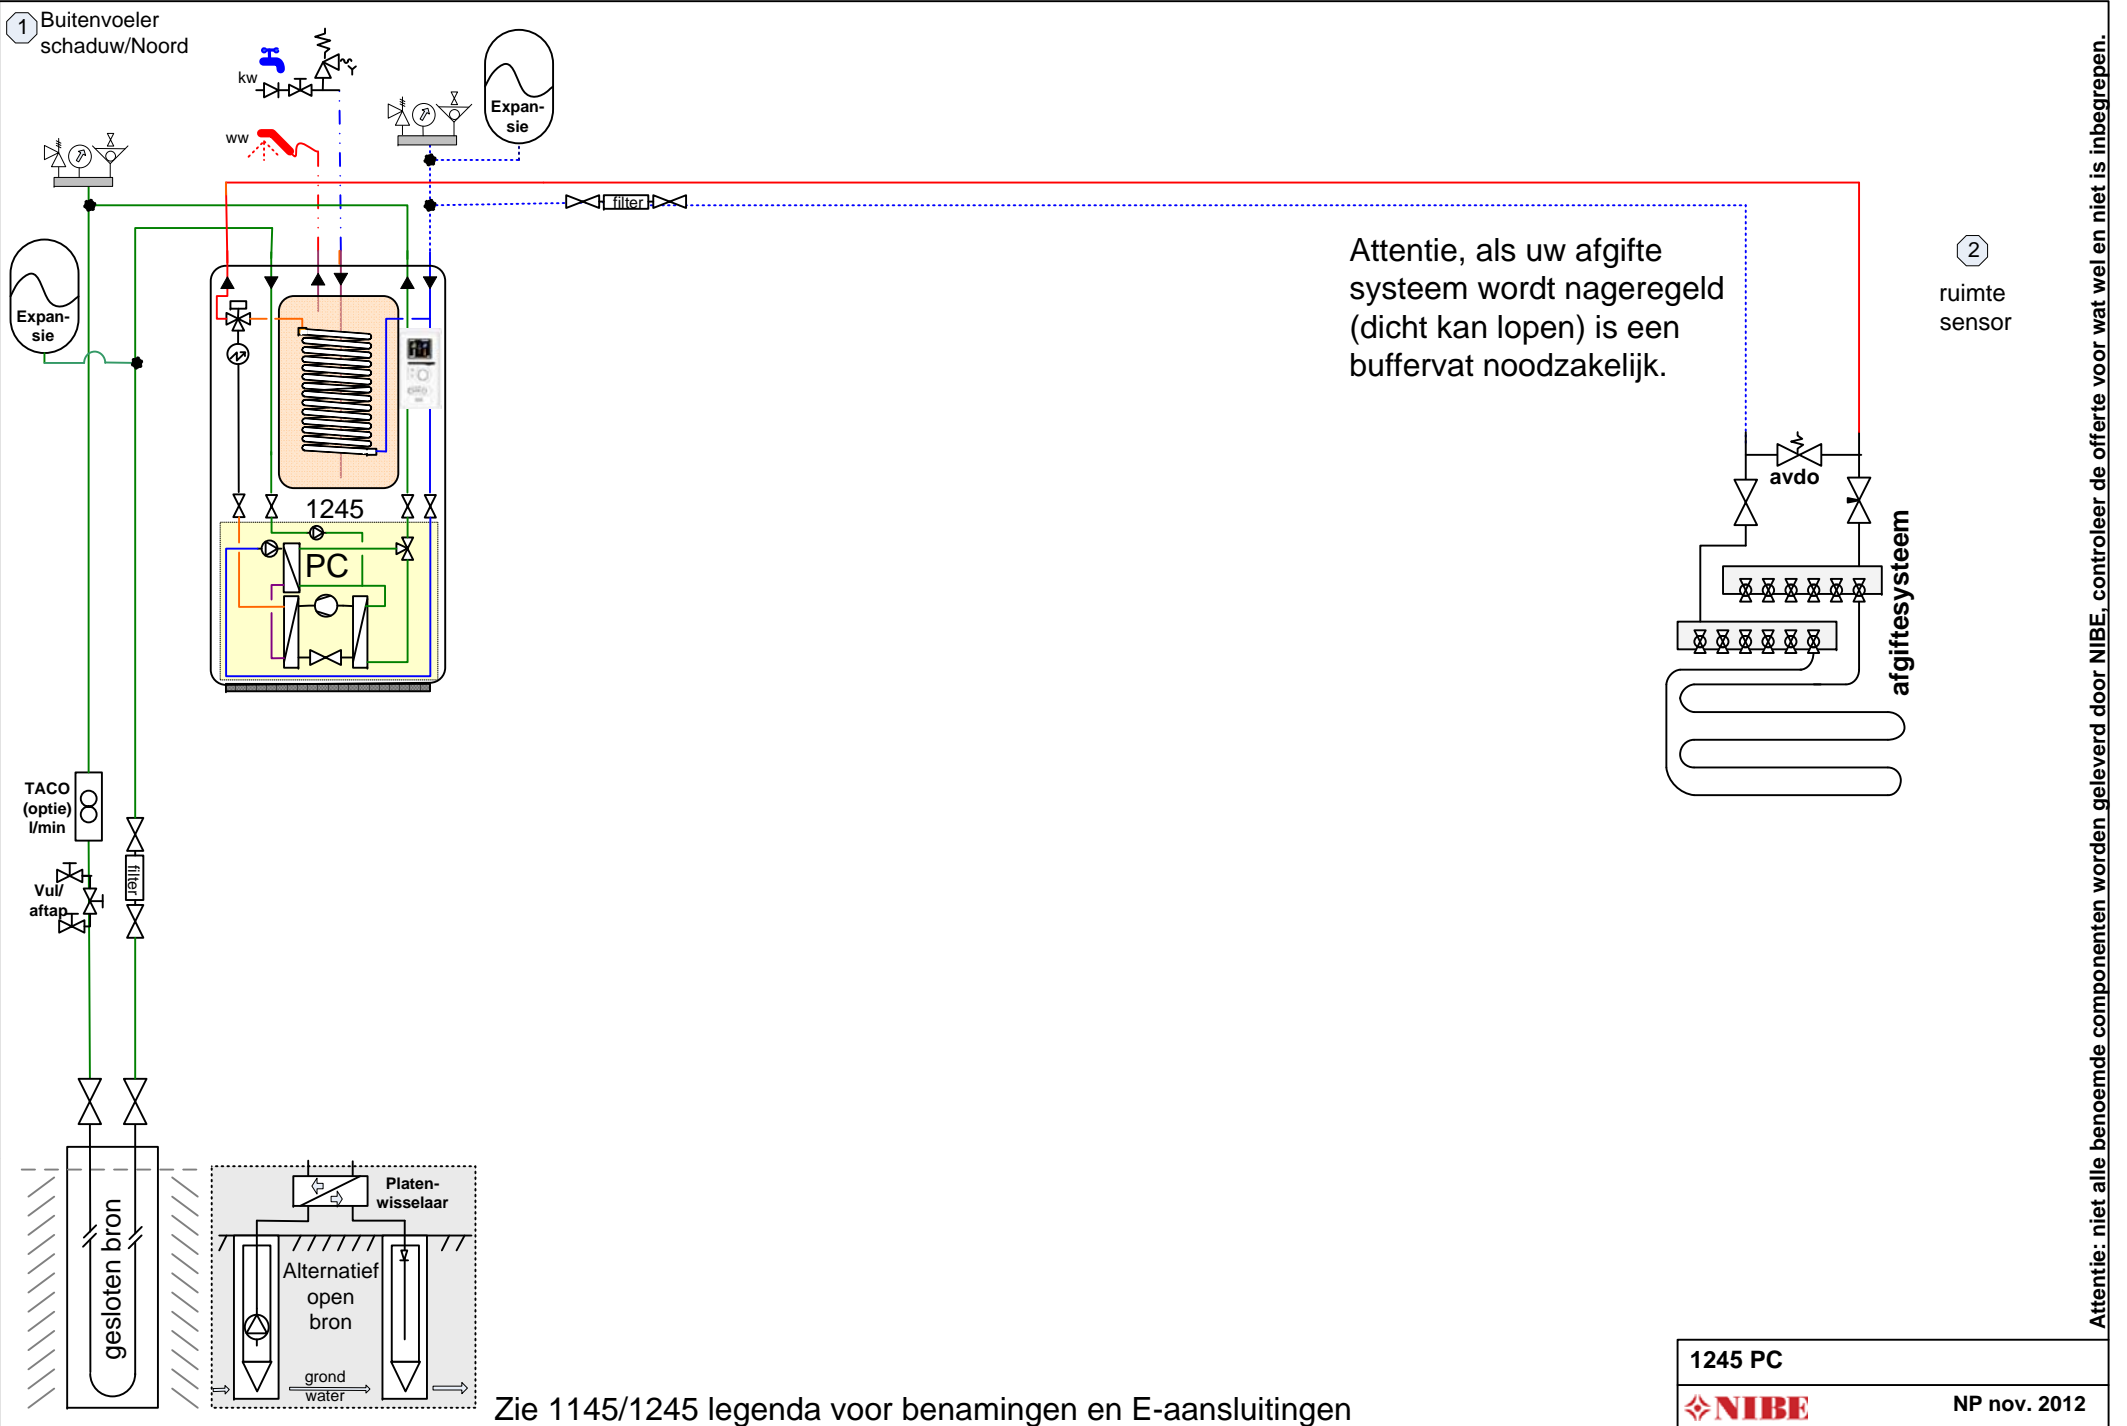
1 Buitenvoeler schaduw/Noord

kw

ww

Expansie

Expansie

filter

Attentie, als uw afgifte systeem wordt nageregeld (dicht kan lopen) is een buffervat noodzakelijk.

2 ruimte sensor

1245

PC

avdo

afgiftesysteem

TACO (optie) l/min

Vul/ aftap

filter

gesloten bron

Platenwisselaar

Alternatief open bron

grond water

Zie 1145/1245 legenda voor benamingen en E-aansluitingen

Attentie: niet alle benoemde componenten worden geleverd door NIBE, controleer de offerte voor wat wel en niet is inbegrepen.

1245 PC

NIBE

NP nov. 2012